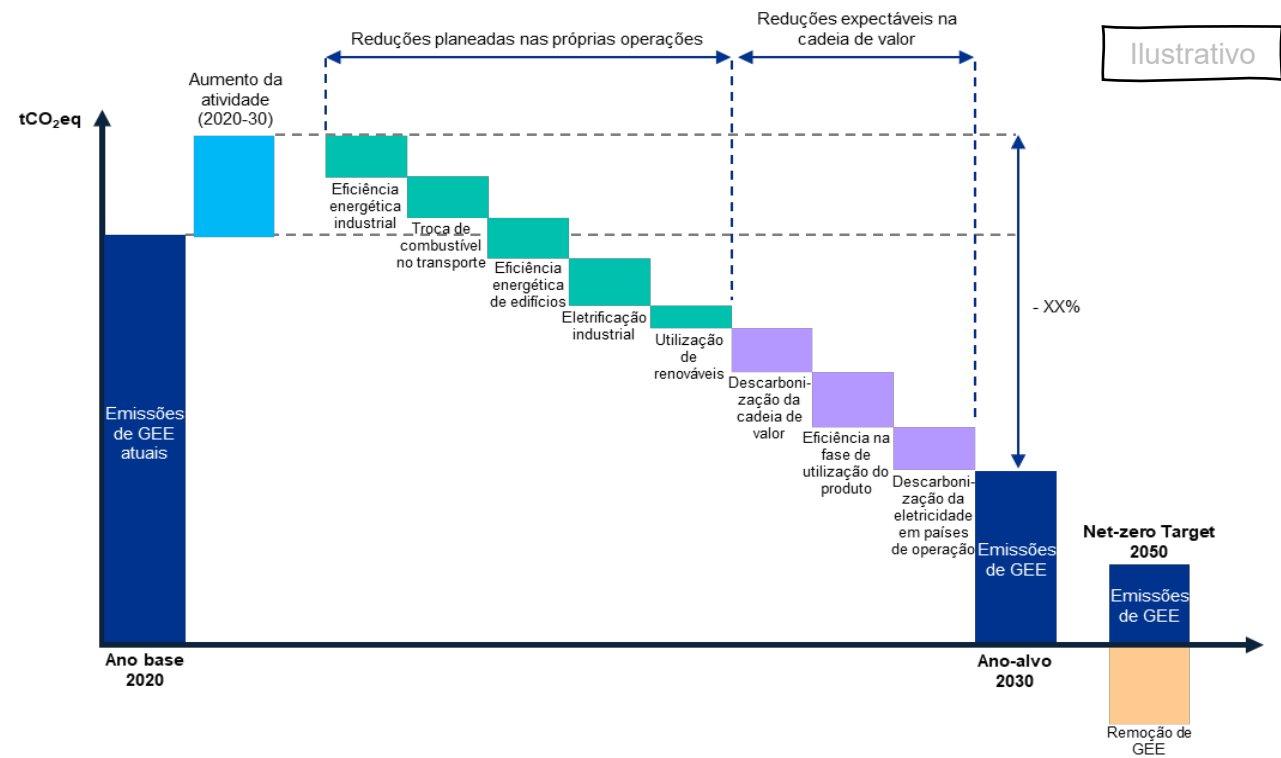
Reduções planeadas nas próprias operações

Reduções expectáveis na cadeia de valor

Ilustrativo

$tCO_2eq$

Aumento da atividade (2020-30)

Eficiência energética industrial

Troca de combustível no transporte

Eficiência energética de edifícios

Eletrificação industrial

Utilização de renováveis

Descarbonização da cadeia de valor

Eficiência na fase de utilização do produto

Descarbonização da eletricidade em países de operação

- XX%

Emissões de GEE atuais

Emissões de GEE

Net-zero Target 2050

Emissões de GEE

Remoção de GEE

Ano base 2020

Ano-alvo 2030